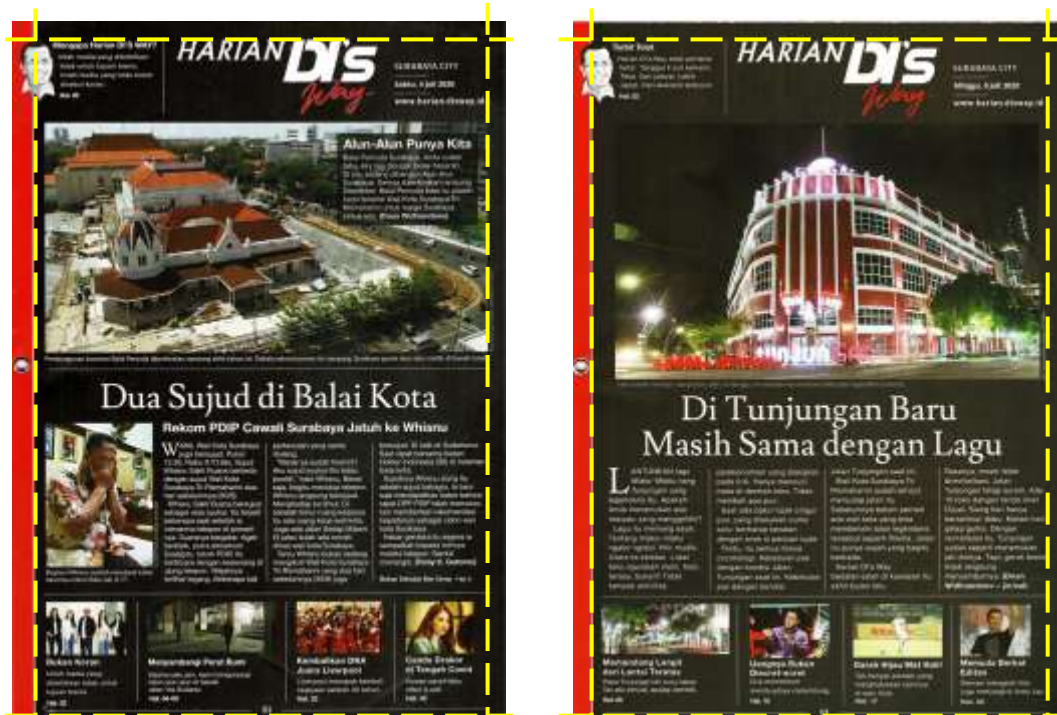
Mengapa Harian DI'S WAY?
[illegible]

HARIAN DI's Way

SURABAYA CITY
Sabtu, 4 Juli 2020
www.harian.disway.id

Alun-Alun Punya Kita
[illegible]

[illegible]

Dua Sujud di Balai Kota

Rekom PDIP Cawali Surabaya Jatuh ke Whisnu

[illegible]

Bukan Koran
Hal. 02

Menyambang Pesti Bum
Hal. 04-05

Kembalikan DNA Juara Liverpool
Hal. 22

Godaan Brokor di Tengah Covid
Hal. 36

Tentat Saat
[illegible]

HARIAN DI's Way

SURABAYA CITY
Minggu, 5 Juli 2020
www.harian.disway.id

Di Tunjungan Baru
Masih Sama dengan Lagu

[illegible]

Mamandang Langit dari Lantai Teratas

Gunung Bukan Dessert biasa

Darah Hijau Mat Holt

Memuda Berkat Editan